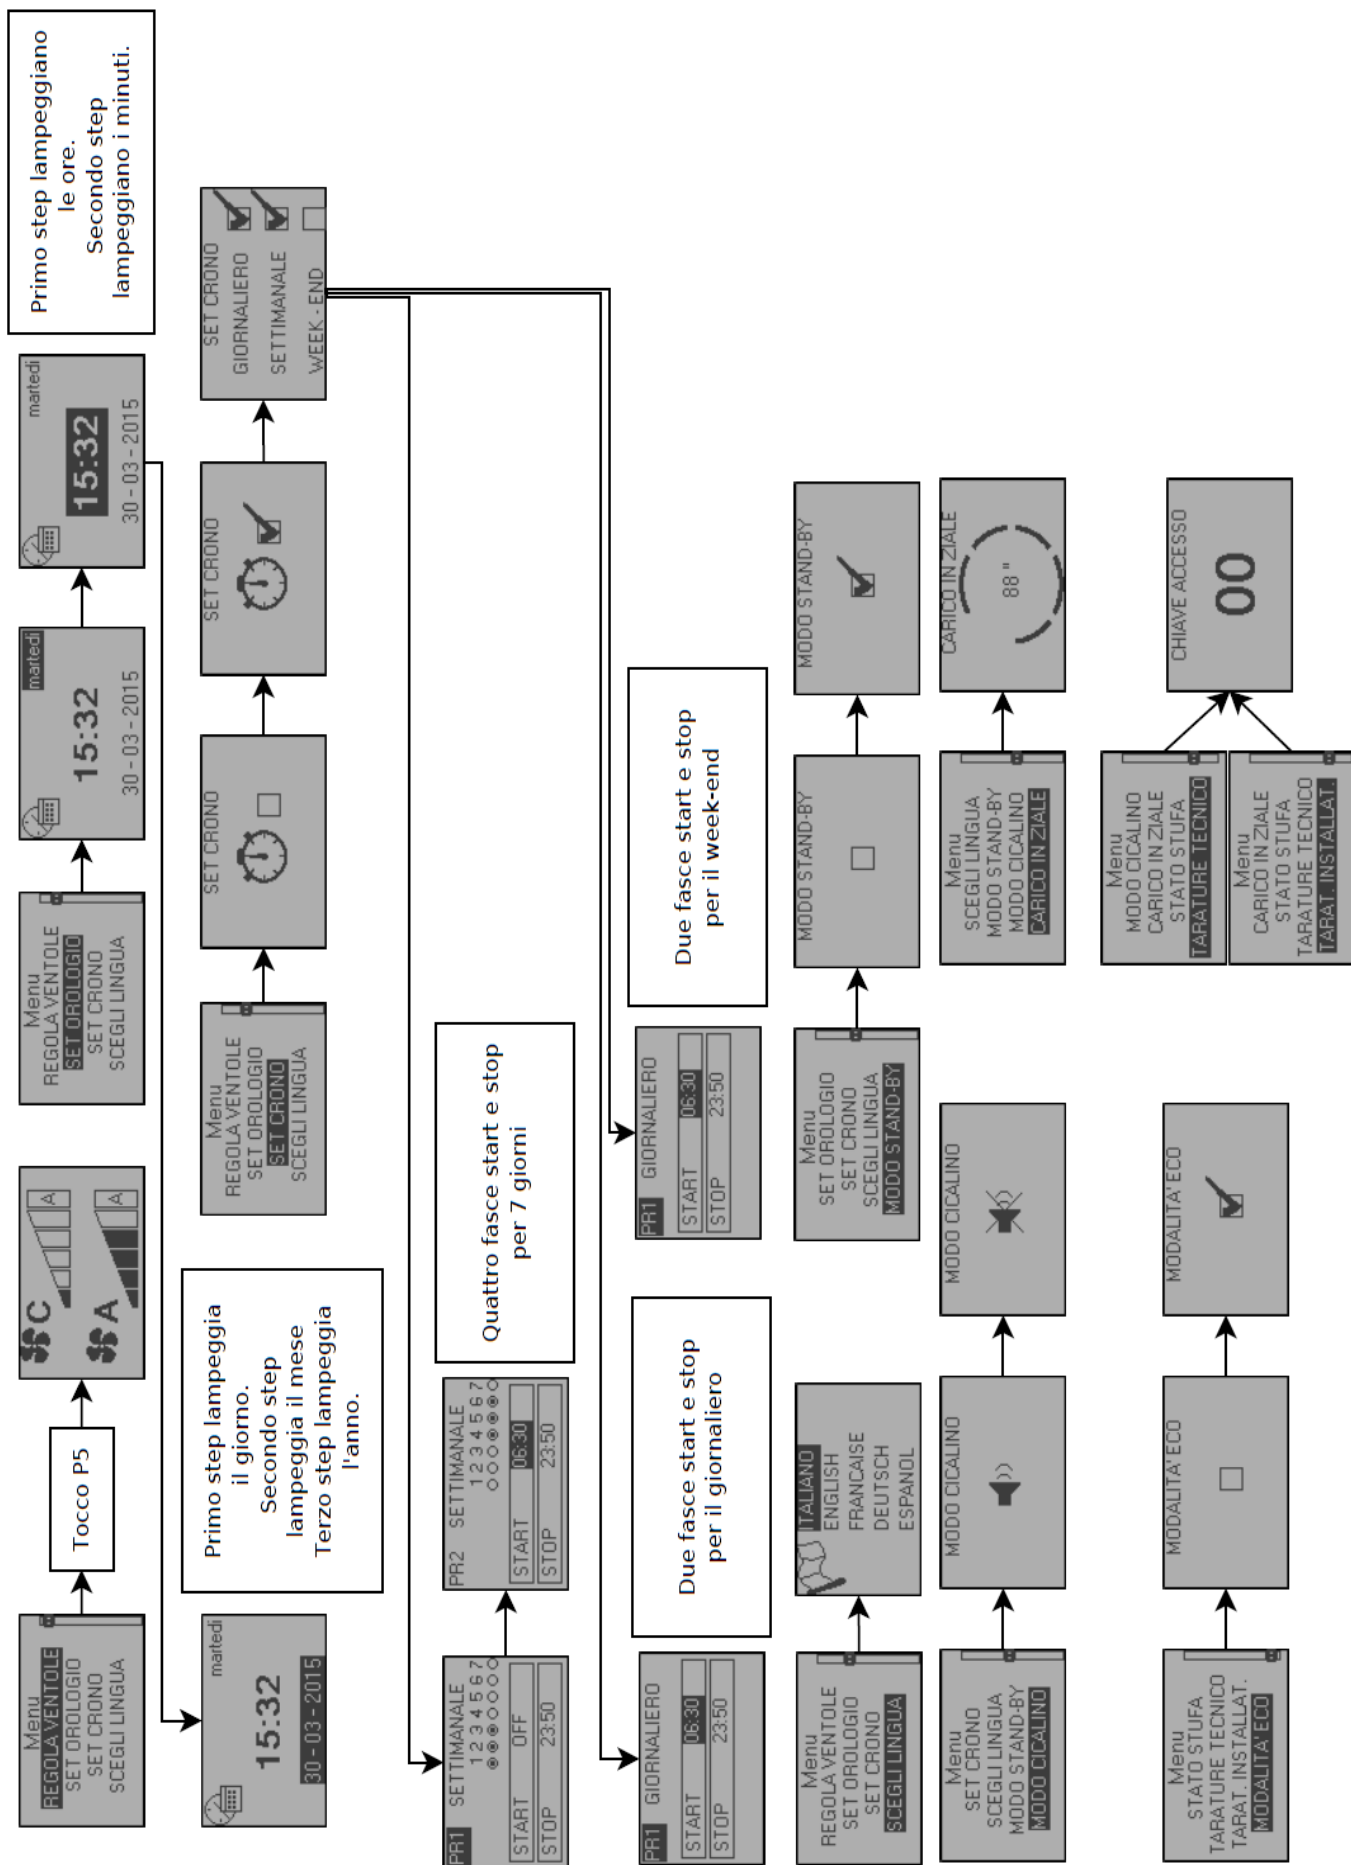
Primo step lampeggiano le ore.
Secondo step lampeggiano i minuti.

Menu
REGOLA VENTOLE
SET OROLOGIO
SET CRONO
SCEGLI LINGUA

Tocco P5

C
A
A
A

Menu
REGOLA VENTOLE
SET OROLOGIO
SET CRONO
SCEGLI LINGUA

martedì
15:32
30 - 03 - 2015

martedì
15:32
30 - 03 - 2015

martedì
15:32
30 - 03 - 2015

Primo step lampeggia il giorno.
Secondo step lampeggia il mese
Terzo step lampeggia l'anno.

Menu
REGOLA VENTOLE
SET OROLOGIO
SET CRONO
SCEGLI LINGUA

SET CRONO

SET CRONO

SET CRONO
GIORNALIERO
SETTIMANALE
WEEK - END

PR1 SETTIMANALE
1 2 3 4 5 6 7
START OFF
STOP 23:50

PR2 SETTIMANALE
1 2 3 4 5 6 7
START 06:30
STOP 23:50

Quattro fasce start e stop per 7 giorni

PR1 GIORNALIERO
START 06:30
STOP 23:50

Due fasce start e stop per il giornaliero

PR1 GIORNALIERO
START 06:30
STOP 23:50

Due fasce start e stop per il week-end

Menu
REGOLA VENTOLE
SET OROLOGIO
SET CRONO
SCEGLI LINGUA

ITALIANO
ENGLISH
FRANCAISE
DEUTSCH
ESPANOL

Menu
SET OROLOGIO
SET CRONO
SCEGLI LINGUA
MODO STAND-BY

MODO STAND-BY

MODO STAND-BY

Menu
SET CRONO
SCEGLI LINGUA
MODO STAND-BY
MODO CICALINO

MODO CICALINO

MODO CICALINO

Menu
SCEGLI LINGUA
MODO STAND-BY
MODO CICALINO
CARICO IN ZIALE

CARICO IN ZIALE
88 "

Menu
STATO STUFA
TARATURE TECNICO
TARAT. INSTALLAT.
MODALITA' ECO

MODALITA' ECO

MODALITA' ECO

Menu
MODO CICALINO
CARICO IN ZIALE
STATO STUFA
TARATURE TECNICO

Menu
CARICO IN ZIALE
STATO STUFA
TARATURE TECNICO
TARAT. INSTALLAT.

CHIAVE ACCESSO
00